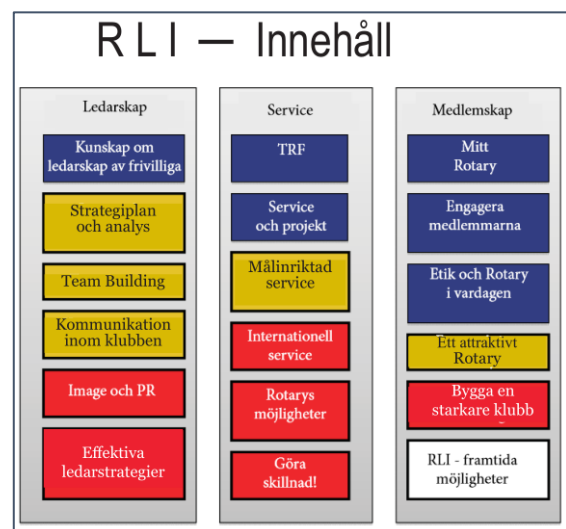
R L I — Innehåll

Ledarskap

Kunskap om ledarskap av frivilliga

Strategiplan och analys

Team Building

Kommunikation inom klubben

Image och PR

Effektiva ledarstrategier

Service

TRF

Service och projekt

Målinriktad service

Internationell service

Rotarys möjligheter

Göra skillnad!

Medlemskap

Mitt Rotary

Engagera medlemmarna

Etik och Rotary i vardagen

Ett attraktivt Rotary

Bygga en starkare klubb

RLI - framtida möjligheter